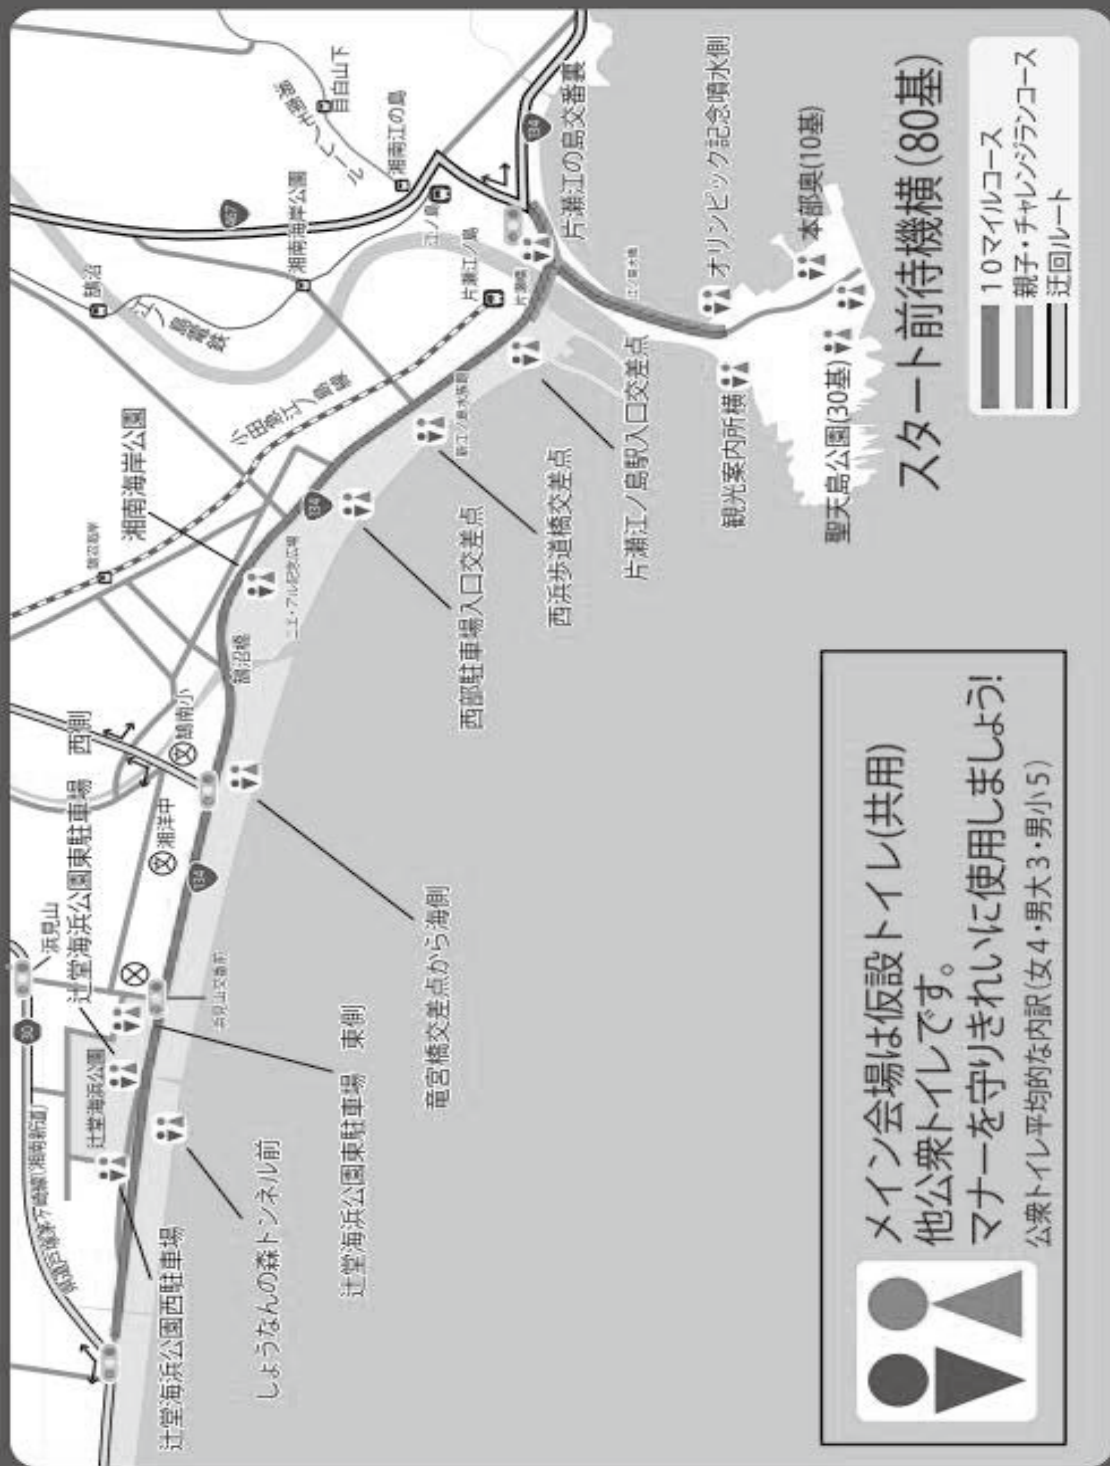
スタート前待機横 (80基)

10マイルコース
親子・チャレンジランコース
迂回ルート

片瀬江の島交番裏
オリンピック記念晴水側
本部奥(10基)
観光案内所横
聖天島公園(30基)
片瀬江ノ島駅入口交差点
西浜歩道橋交差点
西部駐車場入口交差点
湘南海岸公園
竜宮橋交差点から海側
辻堂海浜公園東駐車場　東側
しょうなんの森トンネル前
辻堂海浜公園西駐車場
辻堂海浜公園東駐車場　西側
浜見山
辻堂海浜公園
湘洋中
鵠南小
鵠沼橋
湘南海岸公園
小田急江ノ島線
江ノ島電鉄
鵠沼
片瀬江ノ島
江ノ島
湘南江の島
白山下
湘南モノレール
134
467
30

メイン会場は仮設トイレ(共用)
他公衆トイレです。
マナーを守りきれいに使用しましょう!
公衆トイレ平均的な内訳(女4・男大3・男小5)